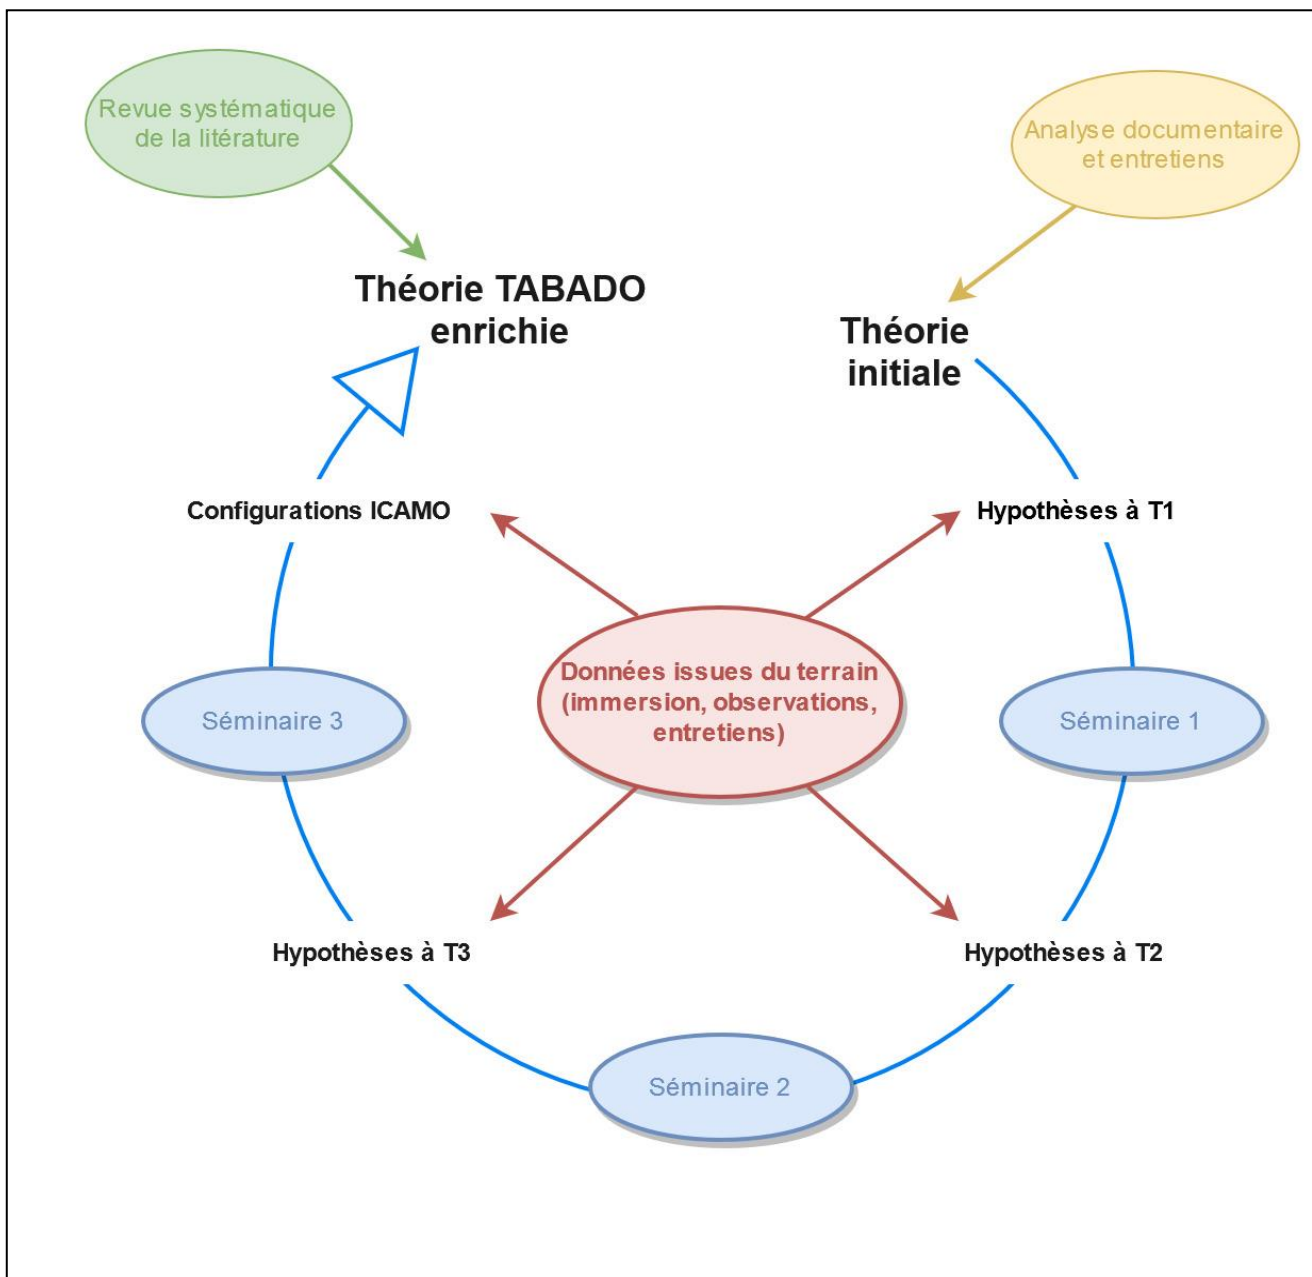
Revue systématique de la litérature

Analyse documentaire et entretiens

Théorie TABADO enrichie

Théorie initiale

Configurations ICAMO

Hypothèses à T1

Données issues du terrain (immersion, observations, entretiens)

Séminaire 3

Séminaire 1

Hypothèses à T3

Hypothèses à T2

Séminaire 2